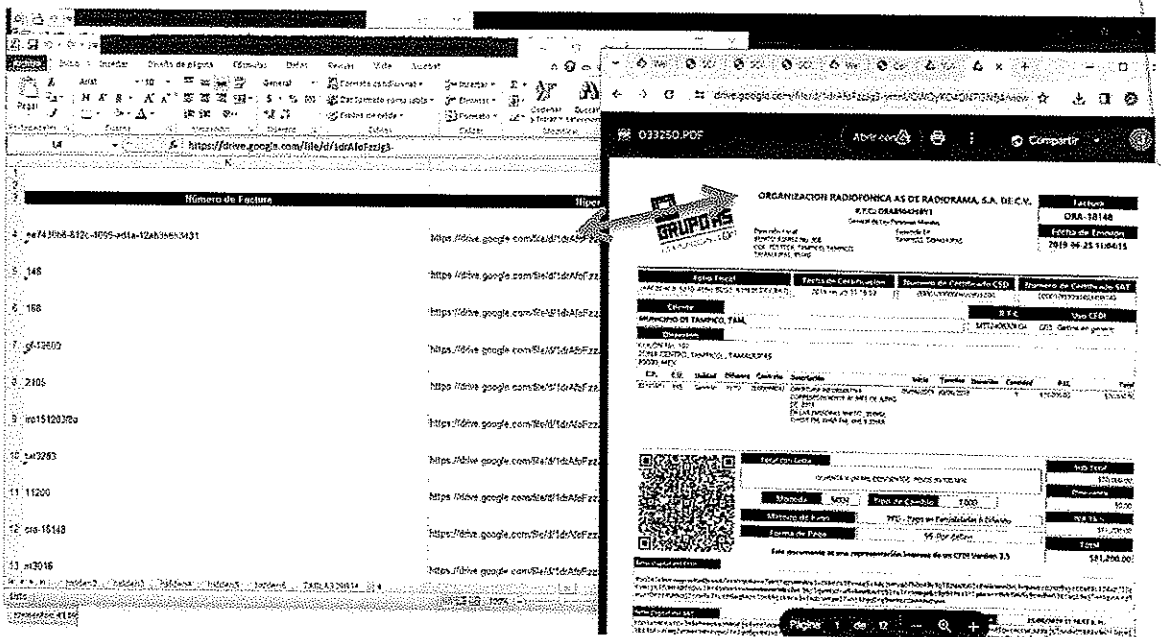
Archivo Inicio Insertar Diseño de página Fórmulas Datos Revisar Vista Acrobat

Arial 10 General Formato condicional Dar formato como tabla Estilos de celda Insertar Eliminar Formato Ordenar Buscar

Pegar

Portapapeles Fuente Alineación Número Estilos Celdas Modificar

L4 https://drive.google.com/file/d/1drAfoFzzig3-

Número de Factura

4 ee743fb6-812c-4095-ad1a-12ab36eb3431 https://drive.google.com/file/d/1drAfoFzz
5 148 https://drive.google.com/file/d/1drAfoFzz
6 168 https://drive.google.com/file/d/1drAfoFzz
7 gt-13592 https://drive.google.com/file/d/1drAfoFzz
8 2105 https://drive.google.com/file/d/1drAfoFzz
9 ivo151203f8a https://drive.google.com/file/d/1drAfoFzz
10 tat3263 https://drive.google.com/file/d/1drAfoFzz
11 11200 https://drive.google.com/file/d/1drAfoFzz
12 ora-18148 https://drive.google.com/file/d/1drAfoFzz
13 m3016 https://drive.google.com/file/d/1drAfoFzz

hidden2 hidden3 hidden4 hidden5 hidden6 TABLA A 2019 14

Listo

drive.google.com/file/d/1drAfoFzzig3-

033250.PDF Abrir con Compartir

ORGANIZACION RADIOFONICA AS DE RADIORAMA, S.A. DE C.V.

GRUPO AS

Factura
ORA-18148
Fecha de Emision
2019-06-25 11:04:15

Folio Fiscal Fecha de Certificacion Numero de Certificado CSD Numero de Certificado SAT

Cliente
MUNICIPIO DE TAMPICO, TAM.
R.F.C. Uso CFDI
G03 - Gastos en general

Direccion
ZONA CENTRO, TAMPICO, TAMAULIPAS

Total con Letra
Moneda MXN Tipo de Cambio 1.000
Metodo de Pago PPD - Pago en Parcialidades o Diferido
Forma de Pago 99 - Por definir

Este documento es una representación impresa de un CFDI Version 3.3

Sub Total
Descuento
$0.00
IVA 16 %
Total
$81,200.00

Página 1 de 12